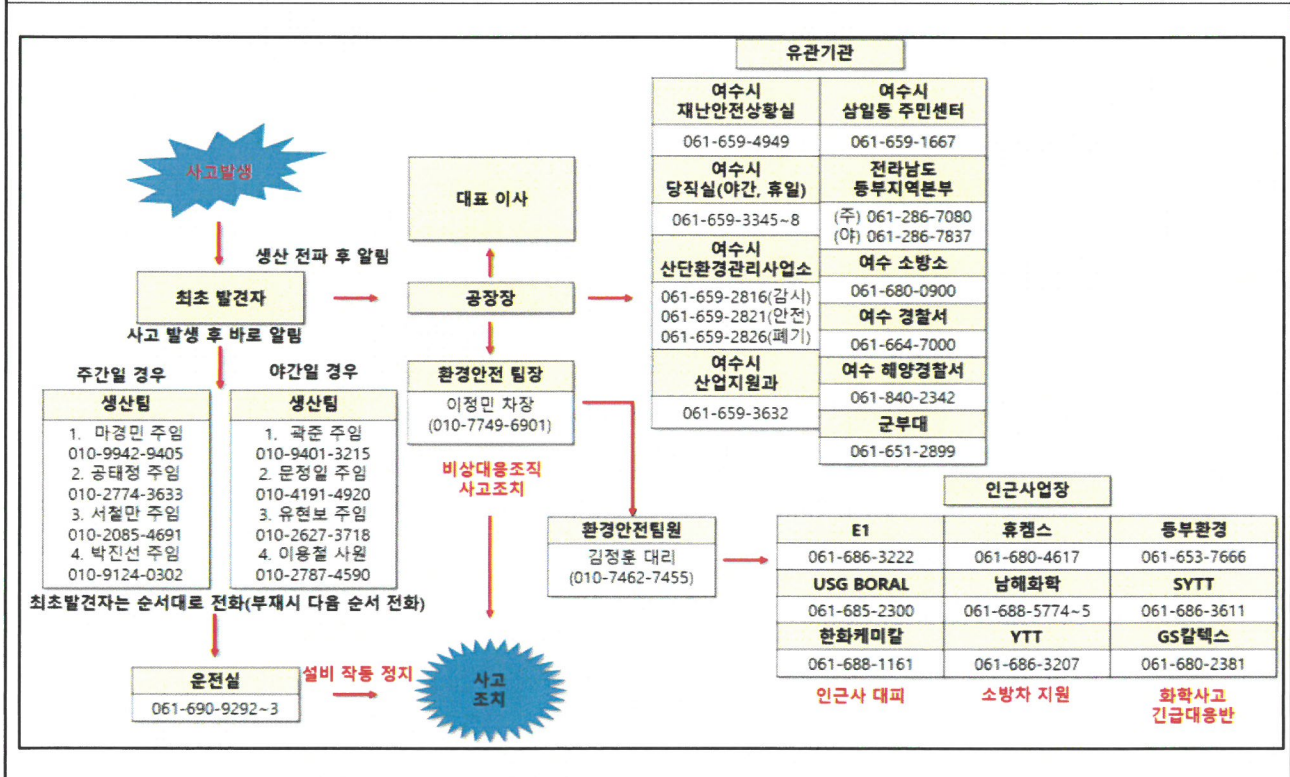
사고발생

최초 발견자

사고 발생 후 바로 알림

주간일 경우

| 생산팀 |
|---|
| 1. 마경민 주임 010-9942-9405 2. 공태정 주임 010-2774-3633 3. 서철만 주임 010-2085-4691 4. 박진선 주임 010-9124-0302 |

야간일 경우

| 생산팀 |
|---|
| 1. 곽준 주임 010-9401-3215 2. 문정일 주임 010-4191-4920 3. 유현보 주임 010-2627-3718 4. 이용철 사원 010-2787-4590 |

최초발견자는 순서대로 전화(부재시 다음 순서 전화)

| 운전실 |
|---|
| 061-690-9292~3 |

설비 작동 정지

사고 조치

생산 전파 후 알림

대표 이사

공장장

| 환경안전 팀장 |
|---|
| 이정민 차장 (010-7749-6901) |

비상대응조직 사고조치

| 환경안전팀원 |
|---|
| 김정훈 대리 (010-7462-7455) |

유관기관

| 여수시 재난안전상황실 | 여수시 삼일동 주민센터 |
|---|---|
| 061-659-4949 | 061-659-1667 |
| 여수시 당직실(야간, 휴일) | 전라남도 동부지역본부 |
| 061-659-3345~8 | (주) 061-286-7080 (야) 061-286-7837 |
| 여수시 산단환경관리사업소 | 여수 소방소 |
| 061-659-2816(감시) 061-659-2821(안전) 061-659-2826(폐기) | 061-680-0900 |
| | 여수 경찰서 |
| | 061-664-7000 |
| 여수시 산업지원과 | 여수 해양경찰서 |
| 061-659-3632 | 061-840-2342 |
| | 군부대 |
| | 061-651-2899 |

인근사업장

| E1 | 휴켐스 | 동부환경 |
|---|---|---|
| 061-686-3222 | 061-680-4617 | 061-653-7666 |
| USG BORAL | 남해화학 | SYTT |
| 061-685-2300 | 061-688-5774~5 | 061-686-3611 |
| 한화케미칼 | YTT | GS칼텍스 |
| 061-688-1161 | 061-686-3207 | 061-680-2381 |

인근사 대피

소방차 지원

화학사고 긴급대응반